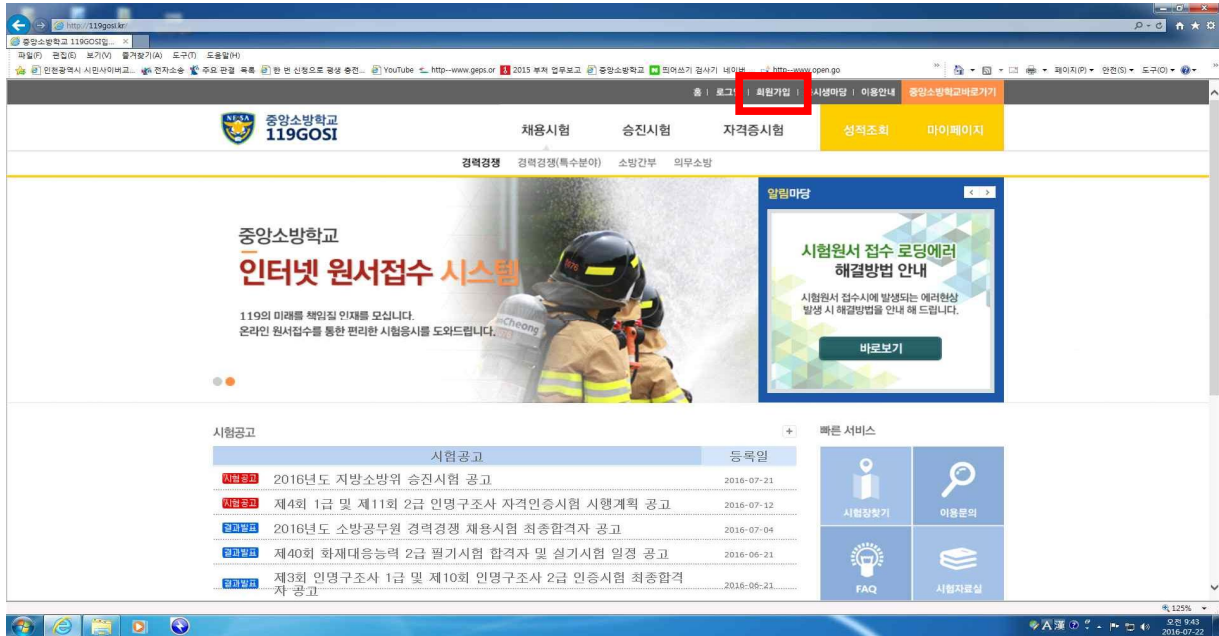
http://119gosi.kr/

중앙소방학교 119GOSI접... ×

파일(F) 편집(E) 보기(V) 즐겨찾기(A) 도구(T) 도움말(H)

인천광역시 시민사이버교... 전자소송 주요 관광 목록 한 번 신청으로 평생 충전... YouTube http--www.geps.or 2015 부처 업무보고 중앙소방학교 띄어쓰기 검사기 네이버 http--www.open.go

페이지(P) 안전(S) 도구(O)

홈 | 로그인 | 회원가입 | 수험생마당 | 이용안내 | 중앙소방학교바로가기

중앙소방학교 119GOSI

채용시험 승진시험 자격증시험 성적조회 마이페이지

경력경쟁 경력경쟁(특수분야) 소방간부 의무소방

중앙소방학교
인터넷 원서접수 시스템

119의 미래를 책임질 인재를 모십니다.
온라인 원서접수를 통한 편리한 시험응시를 도와드립니다.

알림마당

시험원서 접수 로딩에러 해결방법 안내

시험원서 접수시에 발생되는 에러현상 발생 시 해결방법을 안내 해 드립니다.

바로보기

시험공고 +

| 시험공고 | 등록일 |
|---|---|
| 시험공고 2016년도 지방소방위 승진시험 공고 | 2016-07-21 |
| 시험공고 제4회 1급 및 제11회 2급 인명구조사 자격인증시험 시행계획 공고 | 2016-07-12 |
| 결과발표 2016년도 소방공무원 경력경쟁 채용시험 최종합격자 공고 | 2016-07-04 |
| 결과발표 제40회 화재대응능력 2급 필기시험 합격자 및 실기시험 일정 공고 | 2016-06-21 |
| 결과발표 제3회 인명구조사 1급 및 제10회 인명구조사 2급 인증시험 최종합격자 공고 | 2016-06-21 |

빠른 서비스

시험장찾기 이용문의 FAQ 시험자료실

125%

오전 9:43
2016-07-22